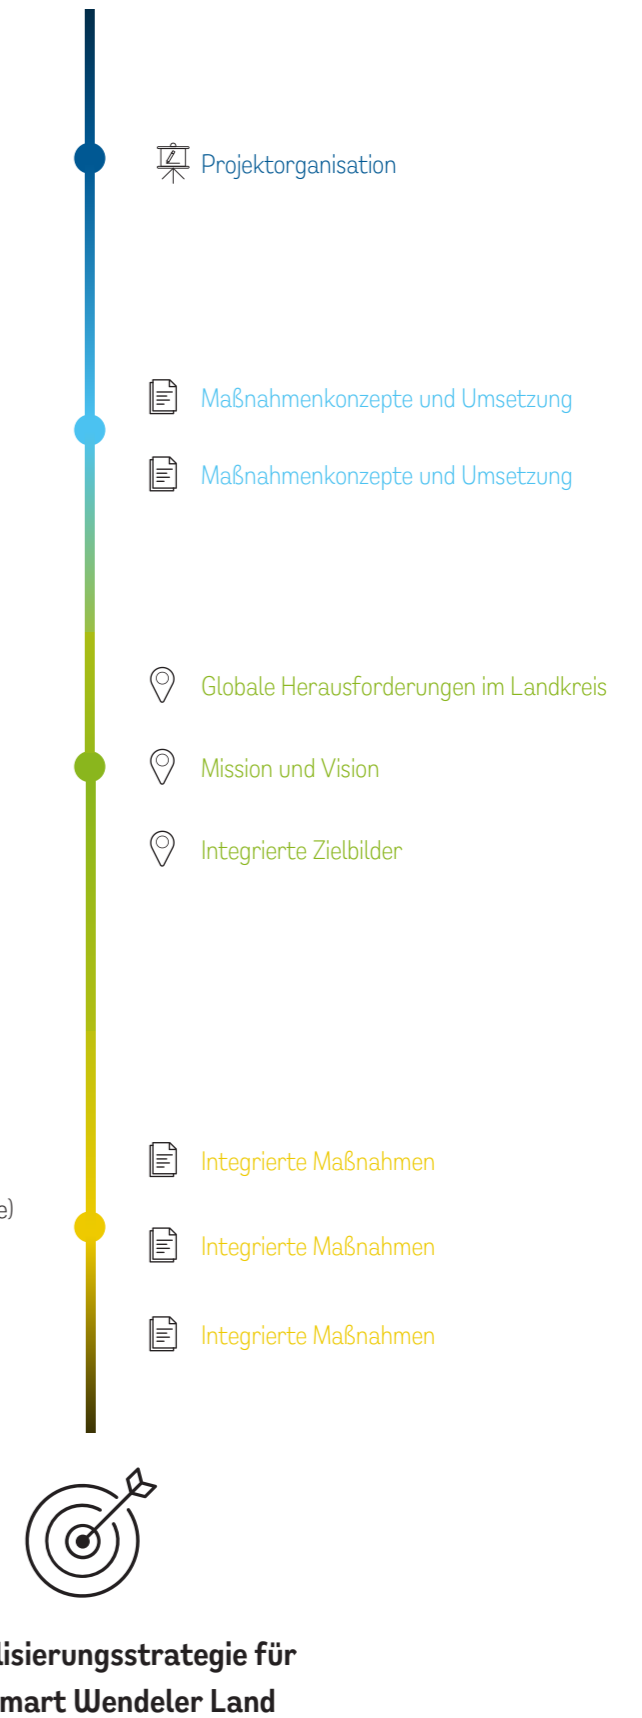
Projektorganisation

Maßnahmenkonzepte und Umsetzung

Maßnahmenkonzepte und Umsetzung

Globale Herausforderungen im Landkreis

Mission und Vision

Integrierte Zielbilder

Integrierte Maßnahmen

e)

Integrierte Maßnahmen

Integrierte Maßnahmen

lisierungsstrategie für
mart Wendeler Land